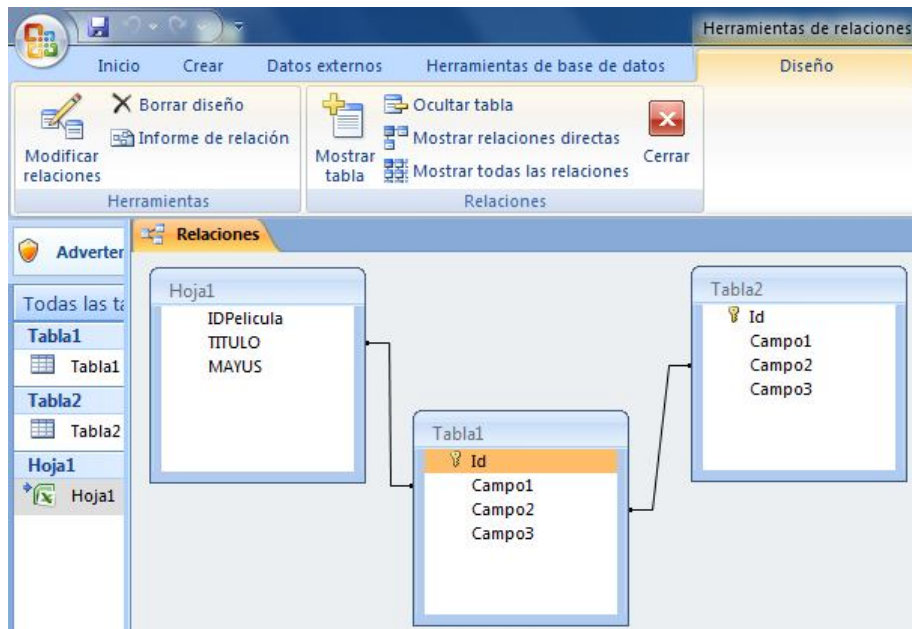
Herramientas de relaciones

Inicio Crear Datos externos Herramientas de base de datos Diseño

Modificar relaciones
Borrar diseño
Informe de relación
Herramientas

Mostrar tabla
Ocultar tabla
Mostrar relaciones directas
Mostrar todas las relaciones
Cerrar
Relaciones

Adverter

Relaciones

Todas las ta
Tabla1
Tabla1
Tabla2
Tabla2
Hoja1
Hoja1

Hoja1
IDPelicula
TITULO
MAYUS

Tabla1
Id
Campo1
Campo2
Campo3

Tabla2
Id
Campo1
Campo2
Campo3